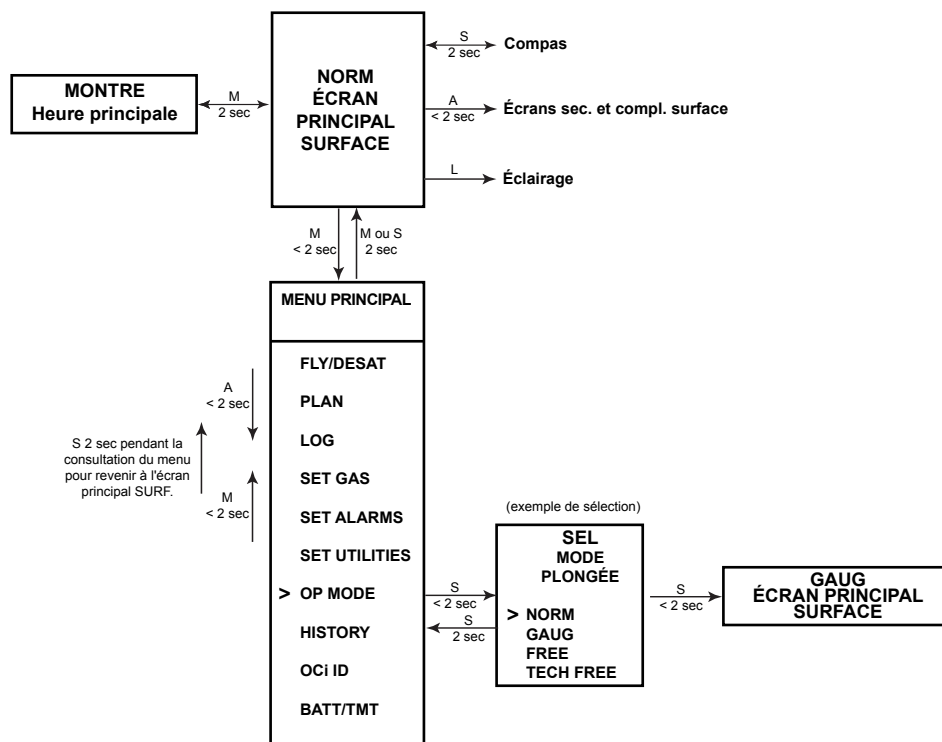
MONTRE
Heure principale

M
2 sec

NORM
ÉCRAN
PRINCIPAL
SURFACE

S
2 sec
Compas

A
< 2 sec
Écrans sec. et compl. surface

L
Éclairage

M
< 2 sec

M ou S
2 sec

MENU PRINCIPAL

FLY/DESAT
PLAN
LOG
SET GAS
SET ALARMS
SET UTILITIES
> OP MODE
HISTORY
OCi ID
BATT/TMT

A
< 2 sec

S 2 sec pendant la consultation du menu pour revenir à l'écran principal SURF.

M
< 2 sec

(exemple de sélection)

S
< 2 sec

S
2 sec

SEL
MODE
PLONGÉE

> NORM
GAUG
FREE
TECH FREE

S
< 2 sec

GAUG
ÉCRAN PRINCIPAL
SURFACE